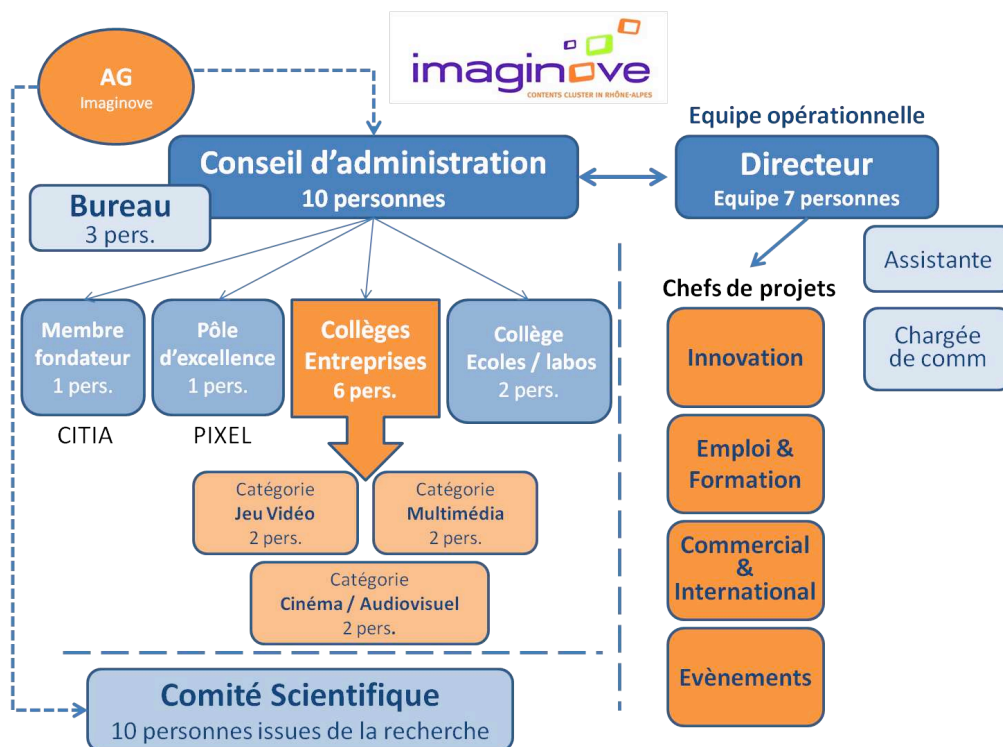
imaginove
CONTENTS CLUSTER IN RHÔNE-ALPES

AG
Imaginove

Conseil d'administration
10 personnes

Bureau
3 pers.

Equipe opérationnelle

Directeur
Equipe 7 personnes

Assistante

Chargée de comm

Membre fondateur
1 pers.

CITIA

Pôle d'excellence
1 pers.

PIXEL

Collèges Entreprises
6 pers.

Collège Ecoles / labos
2 pers.

Catégorie
Jeu Vidéo
2 pers.

Catégorie
Multimédia
2 pers.

Catégorie
Cinéma / Audiovisuel
2 pers.

Chefs de projets

Innovation

Emploi & Formation

Commercial & International

Evènements

Comité Scientifique
10 personnes issues de la recherche